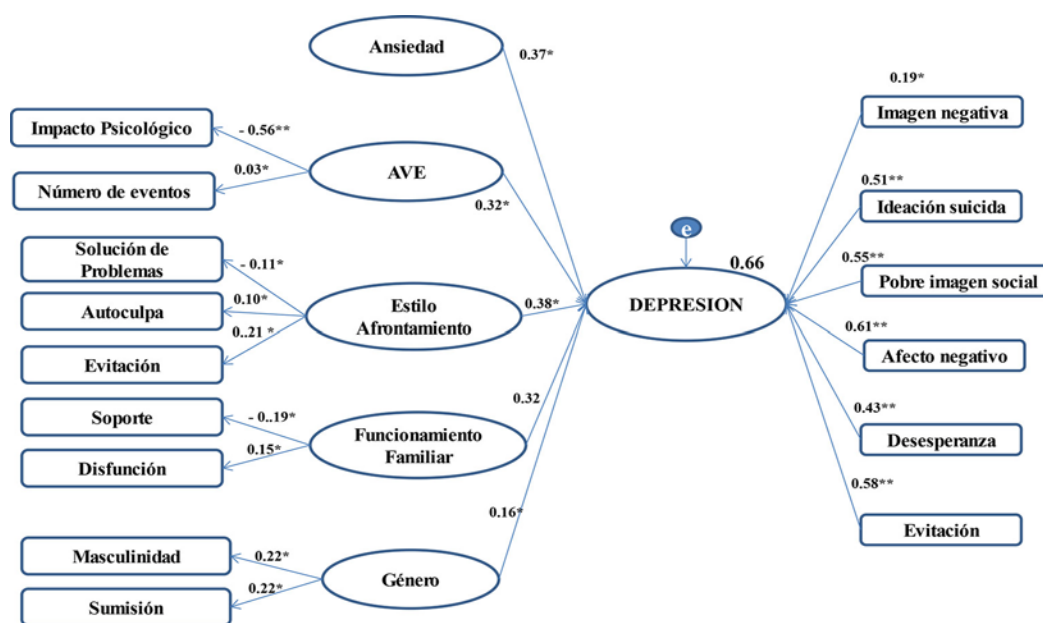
Ansiedad
0.37*
Impacto Psicológico
- 0.56**
0.03*
AVE
Número de eventos
0.32*
e
0.66
Solución de Problemas
- 0.11*
0.10*
Autoculpa
Estilo Afrontamiento
0.38*
DEPRESION
0..21 *
Evitación
0.32
Soporte
- 0..19*
Funcionamiento Familiar
0.15*
Disfunción
0.16*
Masculinidad
0.22*
Género
0.22*
Sumisión
0.19*
Imagen negativa
0.51**
Ideación suicida
0.55**
Pobre imagen social
0.61**
Afecto negativo
0.43**
Desesperanza
0.58**
Evitación